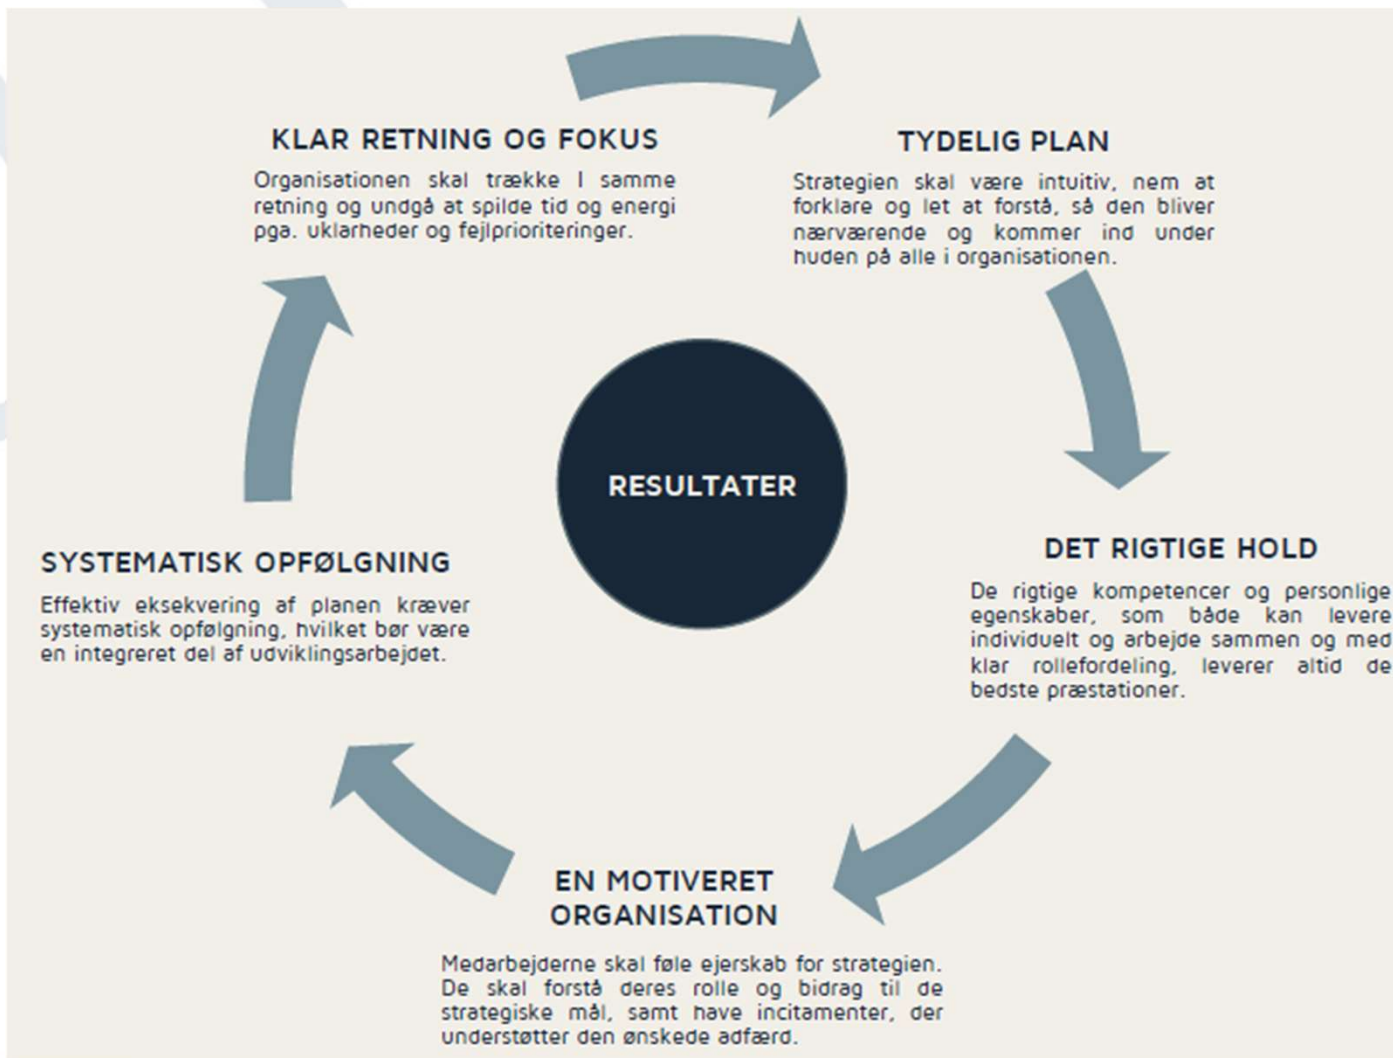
KLAR RETNING OG FOKUS

Organisationen skal trække I samme retning og undgå at spilde tid og energi pga. uklarheder og fejlprioriteringer.

TYDELIG PLAN

Strategien skal være intuitiv, nem at forklare og let at forstå, så den bliver nærværende og kommer ind under huden på alle i organisationen.

RESULTATER

SYSTEMATISK OPFØLGNING

Effektiv eksekvering af planen kræver systematisk opfølgning, hvilket bør være en integreret del af udviklingsarbejdet.

DET RIGTIGE HOLD

De rigtige kompetencer og personlige egenskaber, som både kan levere individuelt og arbejde sammen og med klar rollefordeling, leverer altid de bedste præstationer.

EN MOTIVERET ORGANISATION

Medarbejderne skal føle ejerskab for strategien. De skal forstå deres rolle og bidrag til de strategiske mål, samt have incitamenter, der understøtter den ønskede adfærd.